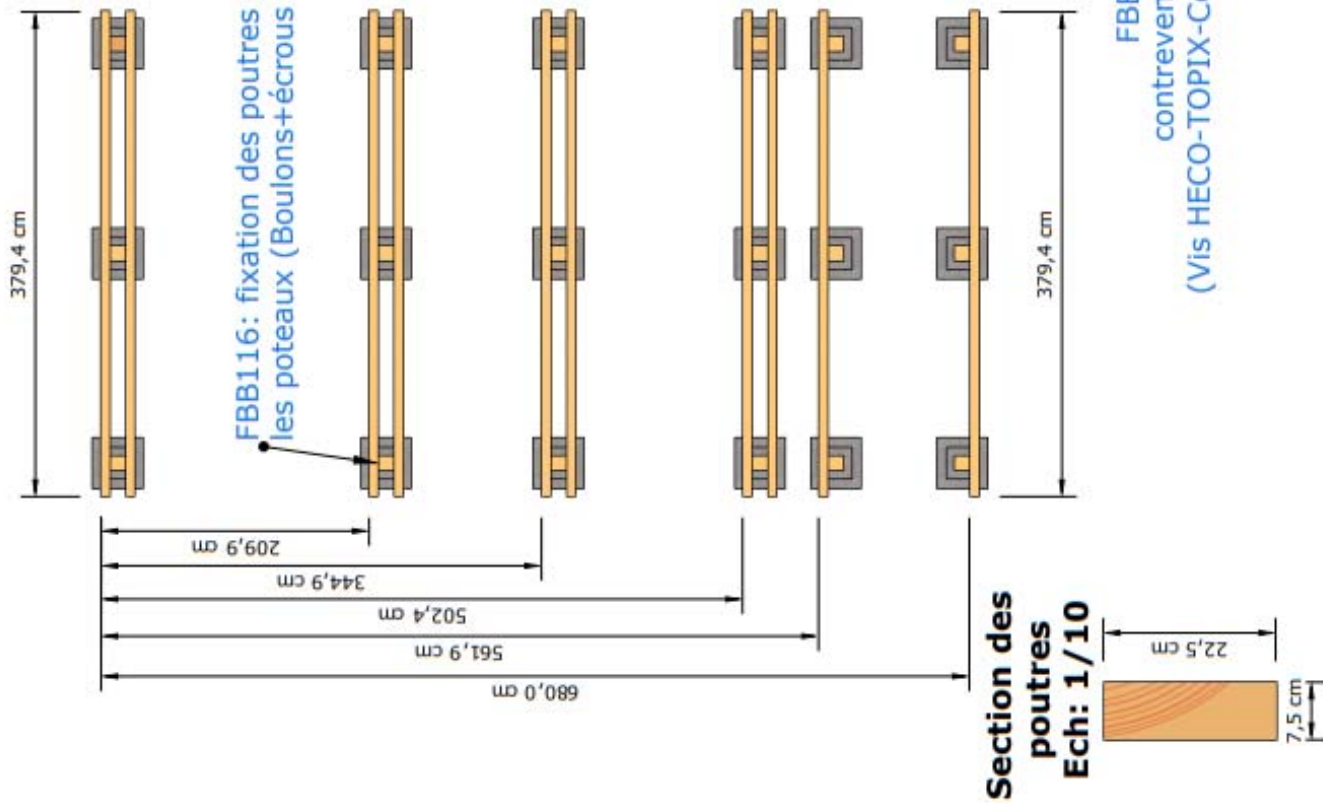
379,4 cm

FBB116: fixation des poutres
les poteaux (Boulons+écrous

379,4 cm

FBB
contrever
(Vis HECO-TOPIX-C

209,9 cm
344,9 cm
502,4 cm
561,9 cm
680,0 cm

Section des poutres
Ech: 1/10

22,5 cm
7,5 cm